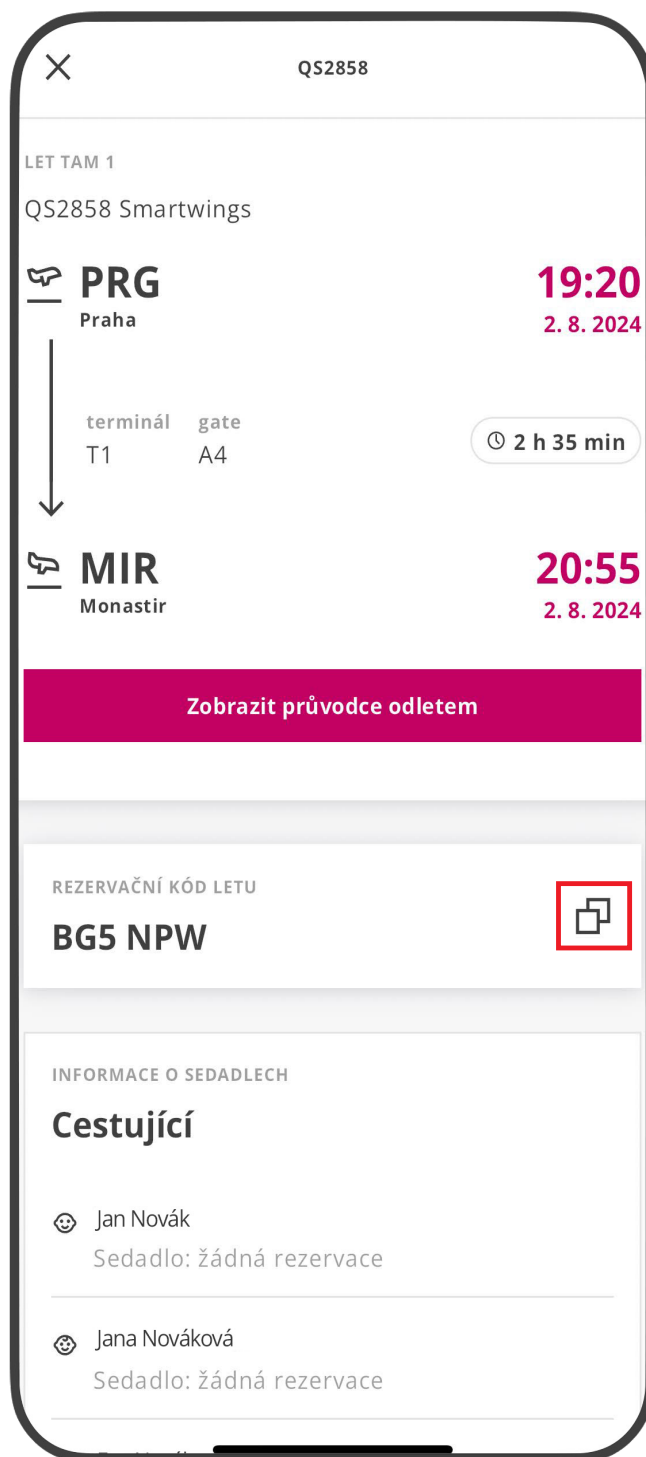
QS2858

LET TAM 1

QS2858 Smartwings

PRG
Praha

19:20
2. 8. 2024

terminál
T1

gate
A4

2 h 35 min

MIR
Monastir

20:55
2. 8. 2024

Zobrazit průvodce odletem

REZERVAČNÍ KÓD LETU

BG5 NPW

INFORMACE O SEDADLECH

Cestující

Jan Novák
Sedadlo: žádná rezervace

Jana Nováková
Sedadlo: žádná rezervace

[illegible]